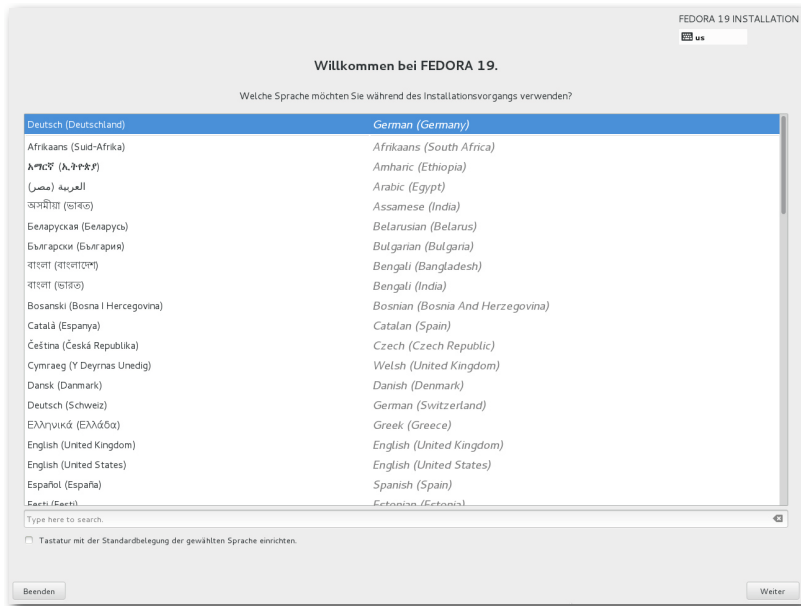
FEDORA 19 INSTALLATION
us

Willkommen bei FEDORA 19.

Welche Sprache möchten Sie während des Installationsvorgangs verwenden?

| | |
|---|---|
| Deutsch (Deutschland) | German (Germany) |
| Afrikaans (Suid-Afrika) | Afrikaans (South Africa) |
| አማርኛ (ኢትዮጵያ) | Amharic (Ethiopia) |
| العربية (مصر) | Arabic (Egypt) |
| অসমীয়া (ভাৰত) | Assamese (India) |
| Беларуская (Беларусь) | Belarusian (Belarus) |
| Български (България) | Bulgarian (Bulgaria) |
| বাংলা (বাংলাদেশ) | Bengali (Bangladesh) |
| বাংলা (ভারত) | Bengali (India) |
| Bosanski (Bosna I Hercegovina) | Bosnian (Bosnia And Herzegovina) |
| Català (Espanya) | Catalan (Spain) |
| Čeština (Česká Republika) | Czech (Czech Republic) |
| Cymraeg (Y Deyrnas Unedig) | Welsh (United Kingdom) |
| Dansk (Danmark) | Danish (Denmark) |
| Deutsch (Schweiz) | German (Switzerland) |
| Ελληνικά (Ελλάδα) | Greek (Greece) |
| English (United Kingdom) | English (United Kingdom) |
| English (United States) | English (United States) |
| Español (España) | Spanish (Spain) |
| Eesti (Eesti) | Estonian (Estonia) |

Type here to search.

Tastatur mit der Standardbelegung der gewählten Sprache einrichten.

Beenden

Weiter